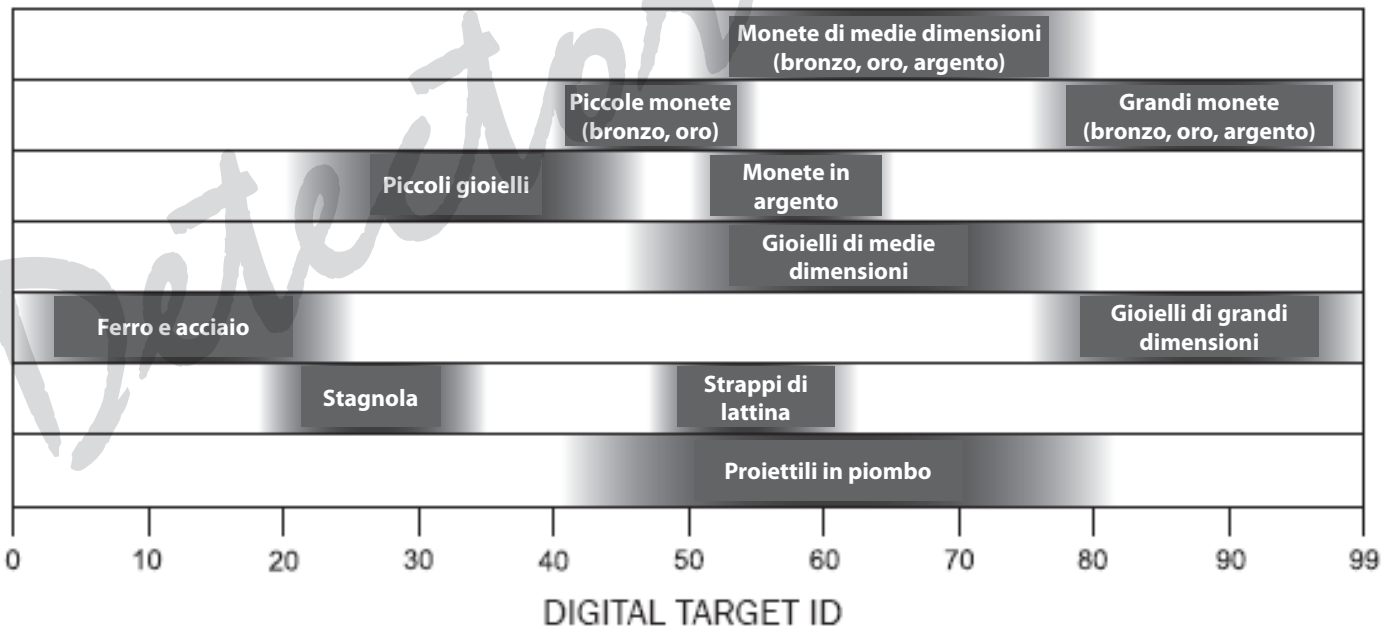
Detector

Monete di medie dimensioni (bronzo, oro, argento)

Piccole monete (bronzo, oro)

Grandi monete (bronzo, oro, argento)

Piccoli gioielli

Monete in argento

Gioielli di medie dimensioni

Ferro e acciaio

Gioielli di grandi dimensioni

Stagnola

Strappi di lattina

Proiettili in piombo

0 10 20 30 40 50 60 70 80 90 99

DIGITAL TARGET ID